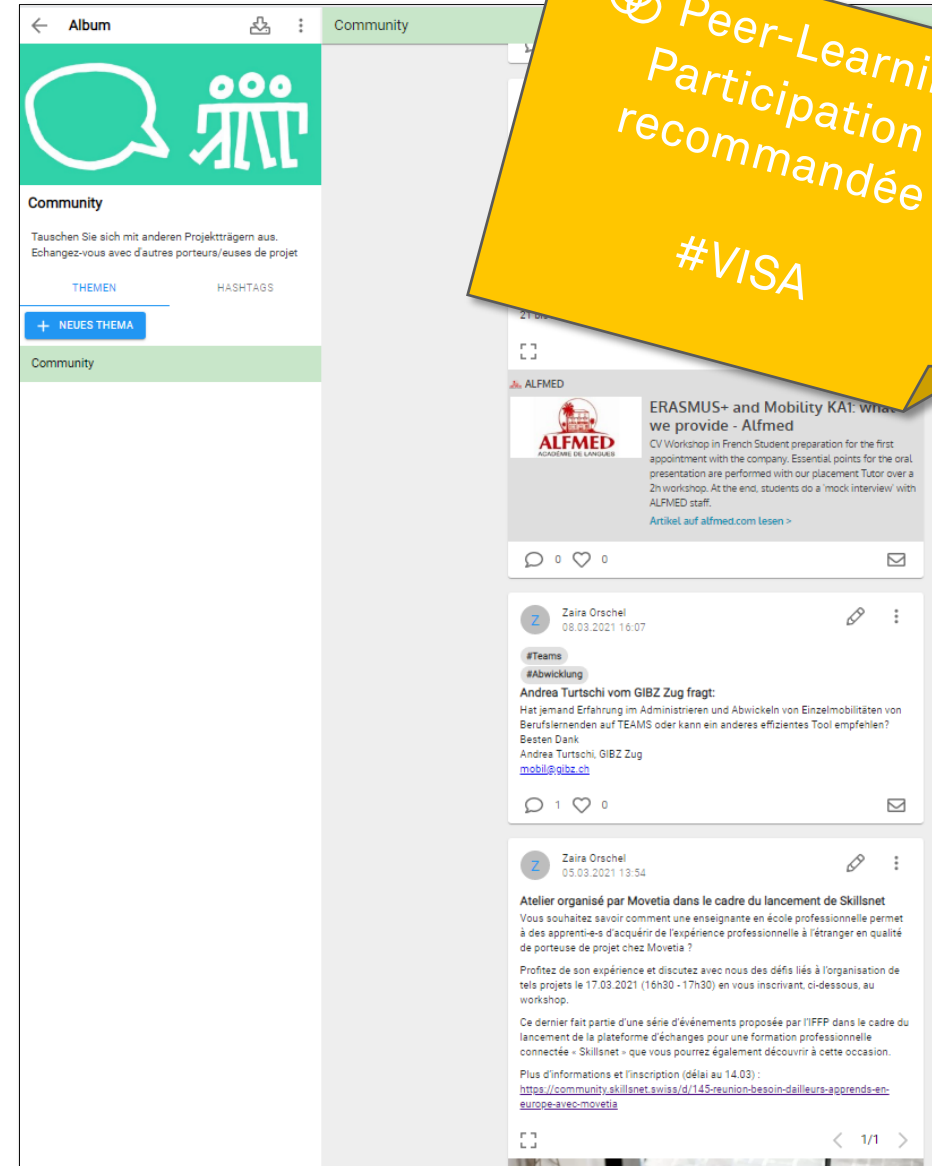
Album

Community

Tauschen Sie sich mit anderen Projektträgern aus.
Echangez-vous avec d'autres porteurs/euses de projet

THEMEN HASHTAGS

+ NEUES THEMA

Community

Community

Peer-Learning
Participation
recommandée

#VISA

21 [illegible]

ALFMED

ALFMED
ACADÉMIE DE LANGUES

ERASMUS+ and Mobility KA1: what we provide - Alfmed
CV Workshop in French Student preparation for the first appointment with the company. Essential points for the oral presentation are performed with our placement Tutor over a 2h workshop. At the end, students do a 'mock interview' with ALFMED staff.
Artikel auf alfmed.com lesen >

0 0

Z Zaira Orschel
08.03.2021 16:07

#Teams
#Abwicklung
Andrea Turtschi vom GIBZ Zug fragt:
Hat jemand Erfahrung im Administrieren und Abwickeln von Einzelmobilitäten von Berufslernenden auf TEAMS oder kann ein anderes effizientes Tool empfehlen?
Besten Dank
Andrea Turtschi, GIBZ Zug
mobil@gibz.ch

1 0

Z Zaira Orschel
05.03.2021 13:54

Atelier organisé par Movetia dans le cadre du lancement de Skillsnet
Vous souhaitez savoir comment une enseignante en école professionnelle permet à des apprenti-e-s d'acquérir de l'expérience professionnelle à l'étranger en qualité de porteuse de projet chez Movetia ?

Profitez de son expérience et discutez avec nous des défis liés à l'organisation de tels projets le 17.03.2021 (16h30 - 17h30) en vous inscrivant, ci-dessous, au workshop.

Ce dernier fait partie d'une série d'événements proposée par l'IFFP dans le cadre du lancement de la plateforme d'échanges pour une formation professionnelle connectée « Skillsnet » que vous pourrez également découvrir à cette occasion.

Plus d'informations et l'inscription (délai au 14.03) :
https://community.skillsnet.swiss/d/145-reunion-besoin-dailleurs-apprends-en-europe-avec-movetia

1/1